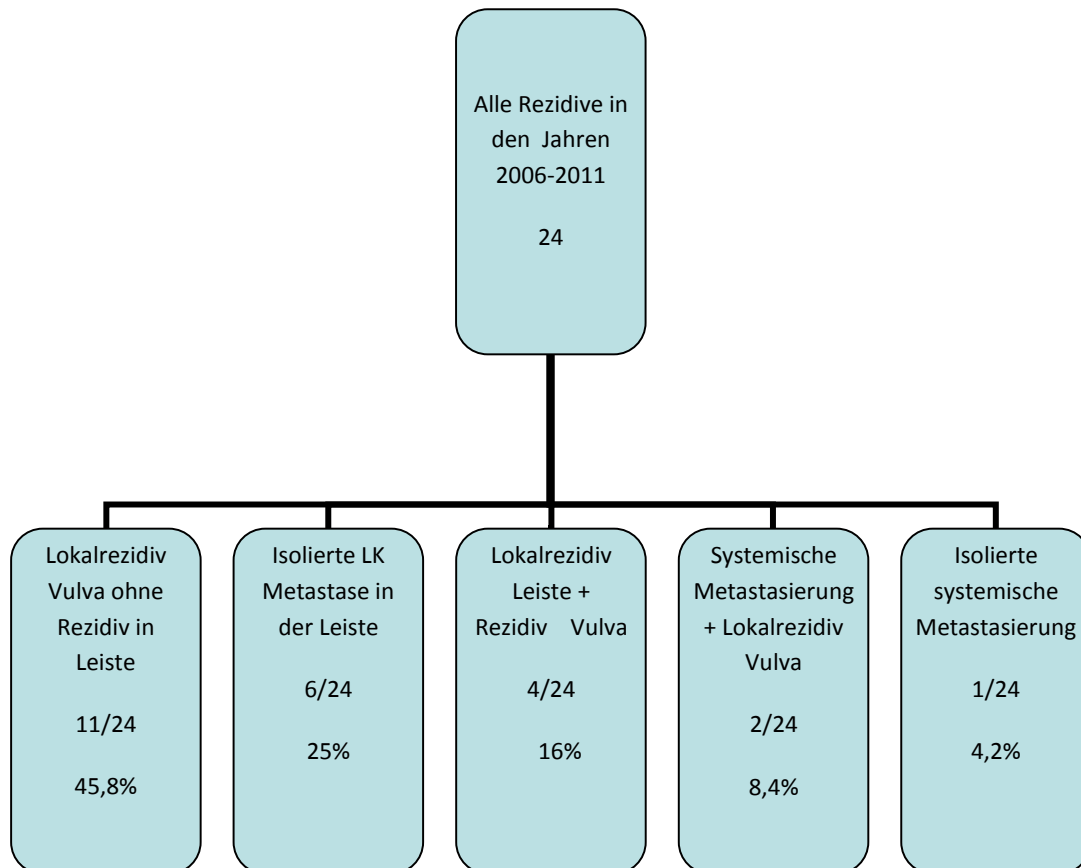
Alle Rezidive in den Jahren 2006-2011

24

Lokalrezidiv Vulva ohne Rezidiv in Leiste

11/24

45,8%

Isolierte LK Metastase in der Leiste

6/24

25%

Lokalrezidiv Leiste + Rezidiv Vulva

4/24

16%

Systemische Metastasierung + Lokalrezidiv Vulva

2/24

8,4%

Isolierte systemische Metastasierung

1/24

4,2%